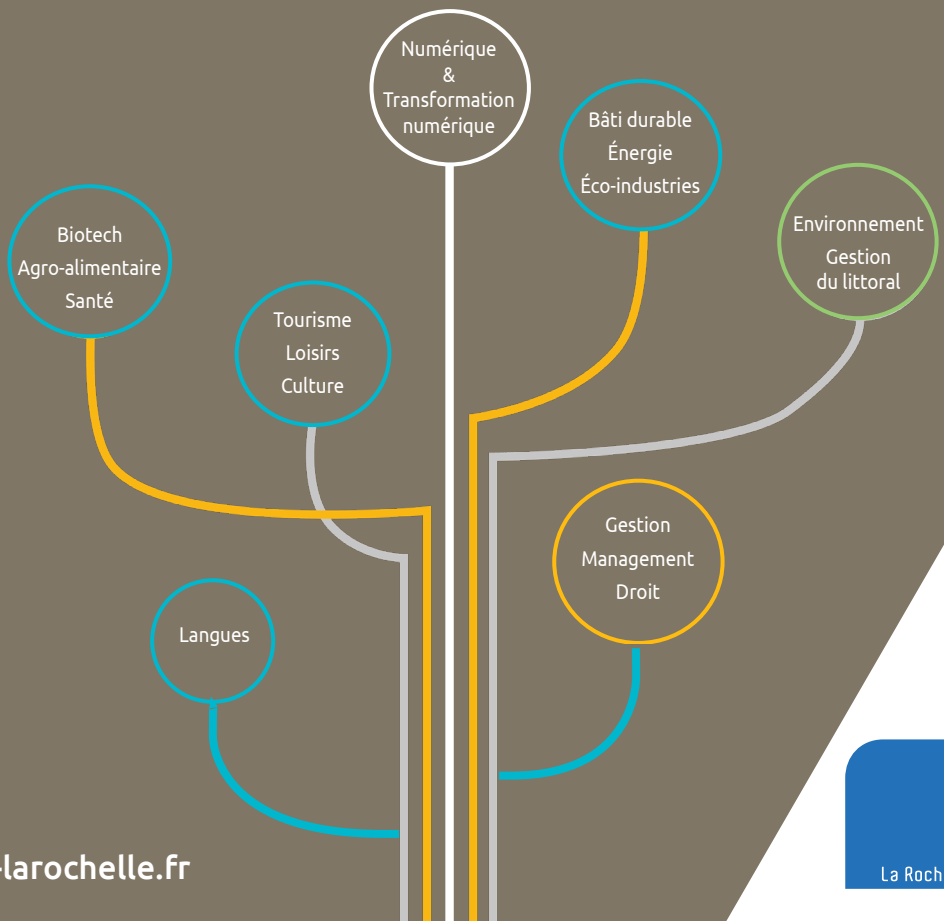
Numérique
&
Transformation numérique

Bâti durable
Énergie
Éco-industries

Biotech
Agro-alimentaire
Santé

Environnement
Gestion
du littoral

Tourisme
Loisirs
Culture

Gestion
Management
Droit

Langues

-larochelle.fr

La Roch